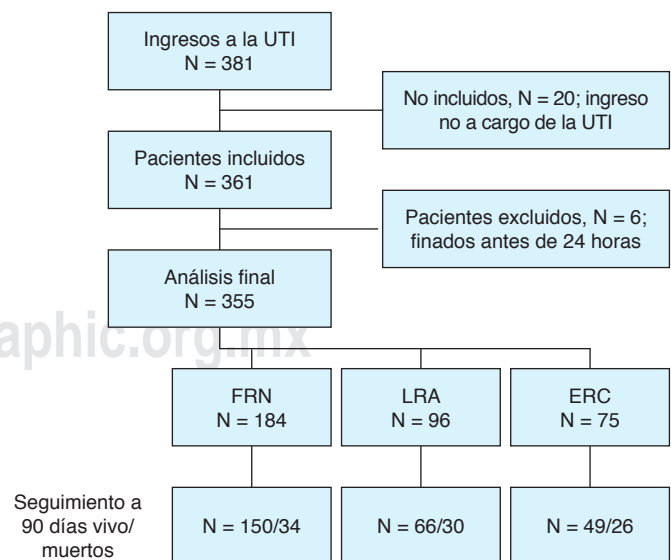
Ingresos a la UTI
N = 381

No incluidos, N = 20; ingreso no a cargo de la UTI

Pacientes incluidos
N = 361

Pacientes excluidos, N = 6; finados antes de 24 horas

Análisis final
N = 355

aphic.org.mx

FRN
N = 184

LRA
N = 96

ERC
N = 75

Seguimiento a 90 días vivo/ muertos

N = 150/34

N = 66/30

N = 49/26